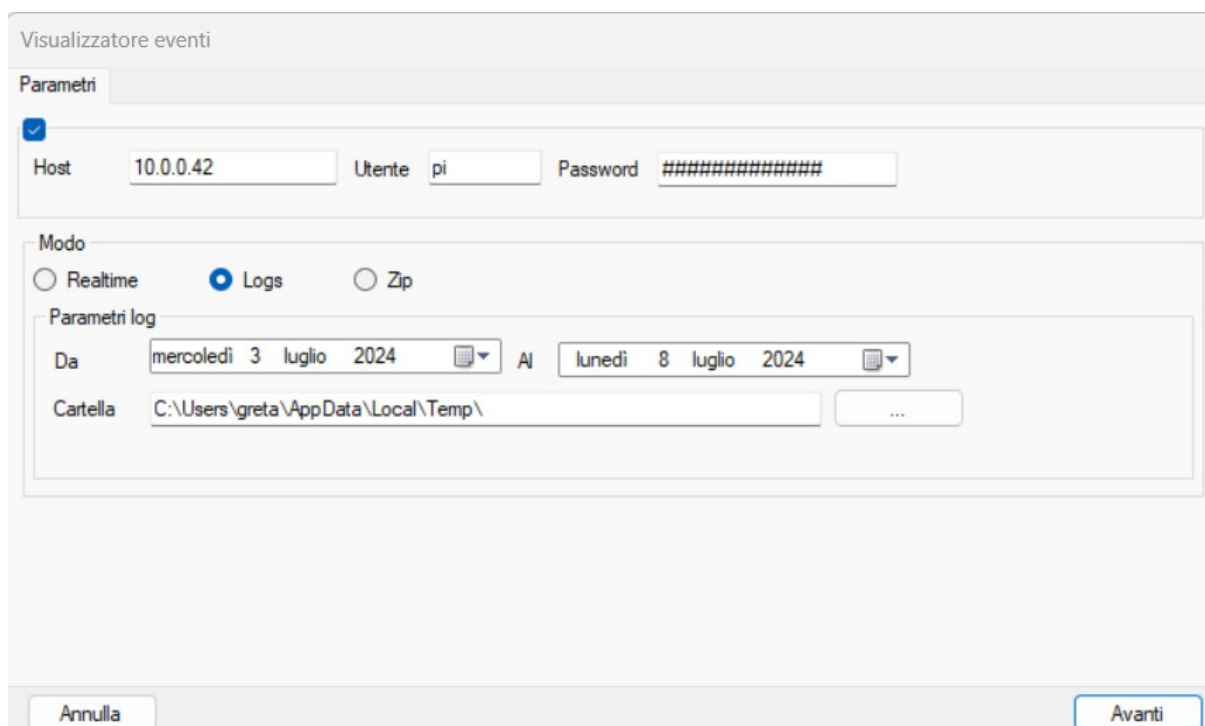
Visualizzatore eventi

Parametri

Host 10.0.0.42 Utente pi Password ##############

Modo

Realtime Logs Zip

Parametri log

Da mercoledì 3 luglio 2024 Al lunedì 8 luglio 2024

Cartella C:\Users\greta\AppData\Local\Temp\ ...

Annulla

Avanti